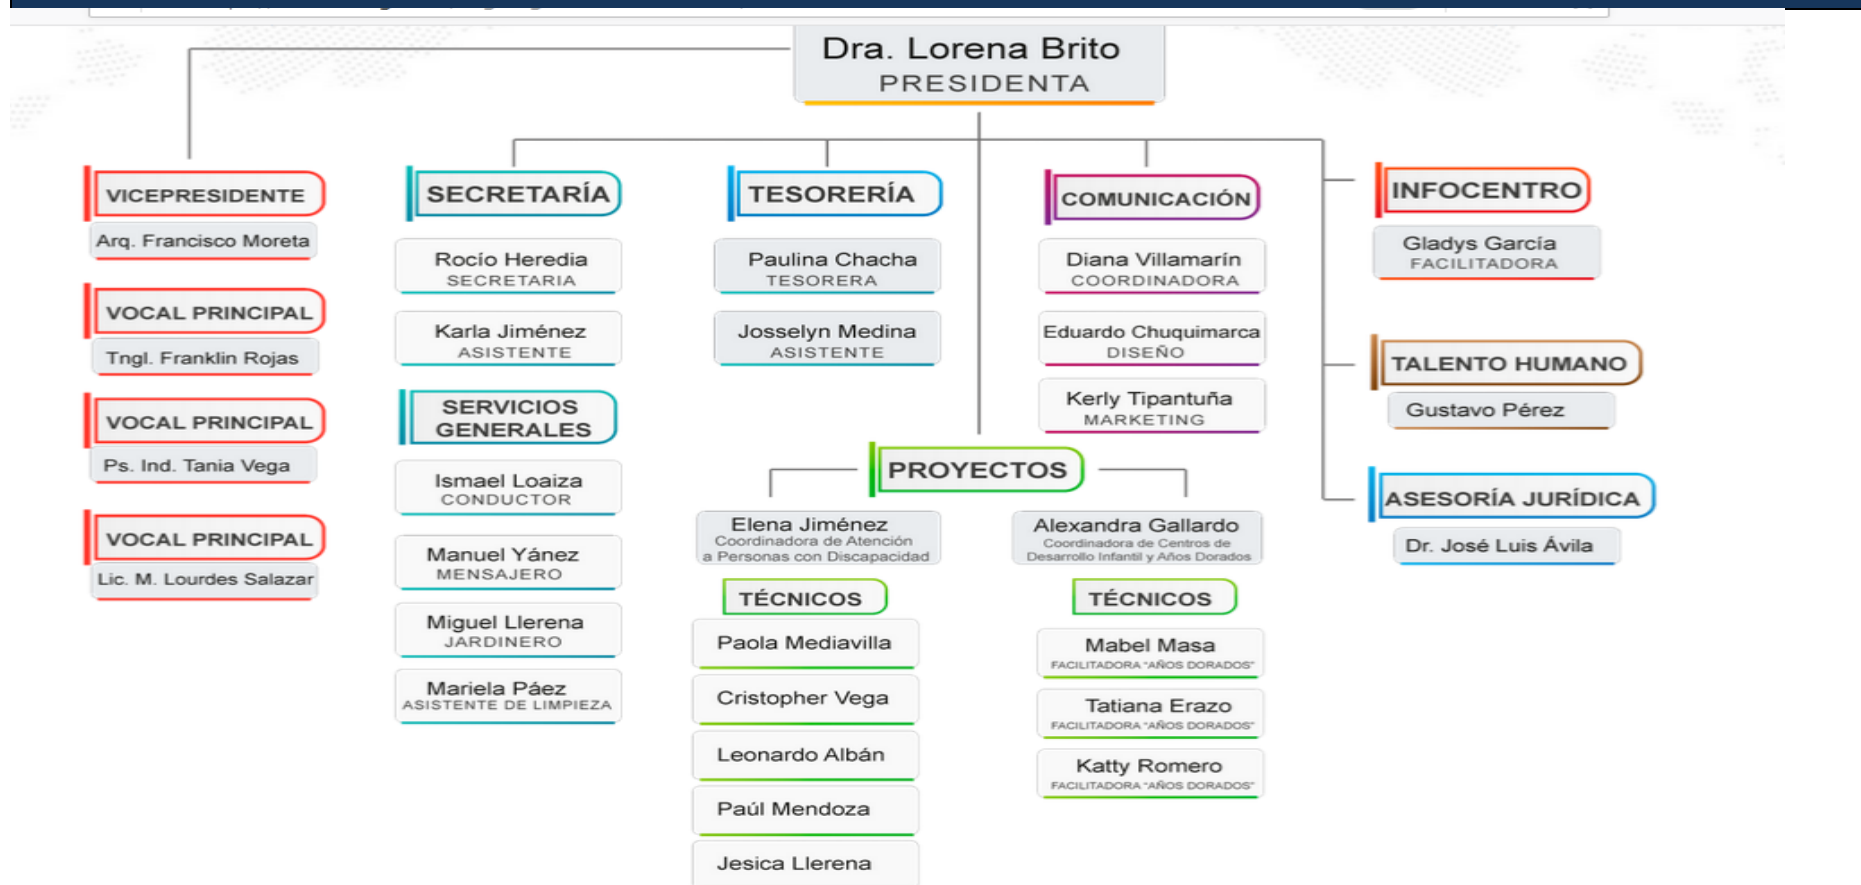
Dra. Lorena Brito
PRESIDENTA

VICEPRESIDENTE
Arq. Francisco Moreta

VOCAL PRINCIPAL
Tngl. Franklin Rojas

VOCAL PRINCIPAL
Ps. Ind. Tania Vega

VOCAL PRINCIPAL
Lic. M. Lourdes Salazar

SECRETARÍA
Rocío Heredia
SECRETARIA
Karla Jiménez
ASISTENTE

SERVICIOS GENERALES
Ismael Loaiza
CONDUCTOR
Manuel Yánez
MENSAJERO
Miguel Llerena
JARDINERO
Mariela Páez
ASISTENTE DE LIMPIEZA

TESORERÍA
Paulina Chacha
TESORERA
Josselyn Medina
ASISTENTE

COMUNICACIÓN
Diana Villamarín
COORDINADORA
Eduardo Chuquimarca
DISEÑO
Kerly Tipantuña
MARKETING

PROYECTOS
Elena Jiménez
Coordinadora de Atención a Personas con Discapacidad
TÉCNICOS
Paola Mediavilla
Cristopher Vega
Leonardo Albán
Paúl Mendoza
Jesica Llerena

Alexandra Gallardo
Coordinadora de Centros de Desarrollo Infantil y Años Dorados
TÉCNICOS
Mabel Masa
FACILITADORA "AÑOS DORADOS"
Tatiana Erazo
FACILITADORA "AÑOS DORADOS"
Katty Romero
FACILITADORA "AÑOS DORADOS"

INFOCENTRO
Gladys García
FACILITADORA

TALENTO HUMANO
Gustavo Pérez

ASESORÍA JURÍDICA
Dr. José Luis Ávila